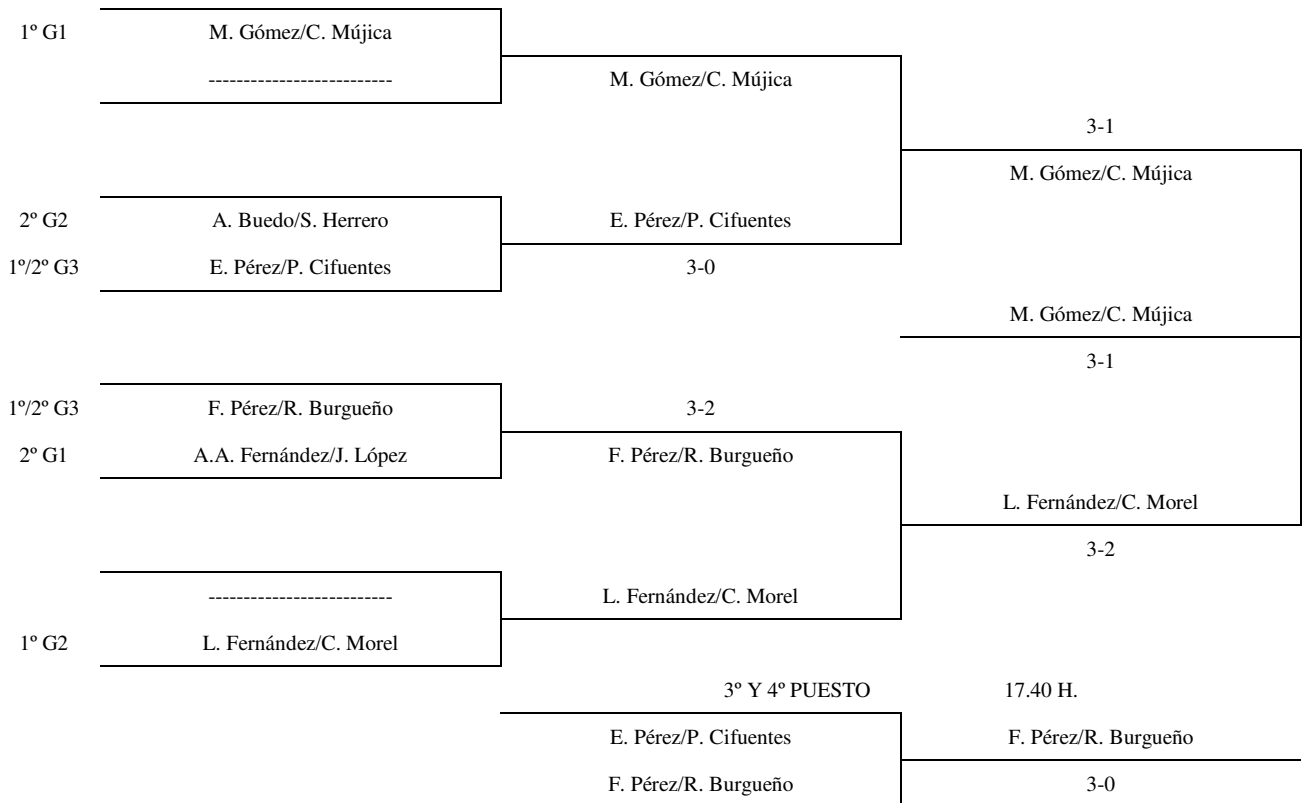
1º G1 M. Gómez/C. Mújica
--------------------------
M. Gómez/C. Mújica
3-1
M. Gómez/C. Mújica
2º G2 A. Buedo/S. Herrero
E. Pérez/P. Cifuentes
1º/2º G3 E. Pérez/P. Cifuentes
3-0
M. Gómez/C. Mújica
3-1
1º/2º G3 F. Pérez/R. Burgueño
3-2
2º G1 A.A. Fernández/J. López
F. Pérez/R. Burgueño
L. Fernández/C. Morel
3-2
--------------------------
L. Fernández/C. Morel
1º G2 L. Fernández/C. Morel

3º Y 4º PUESTO 17.40 H.
E. Pérez/P. Cifuentes
F. Pérez/R. Burgueño
F. Pérez/R. Burgueño
3-0